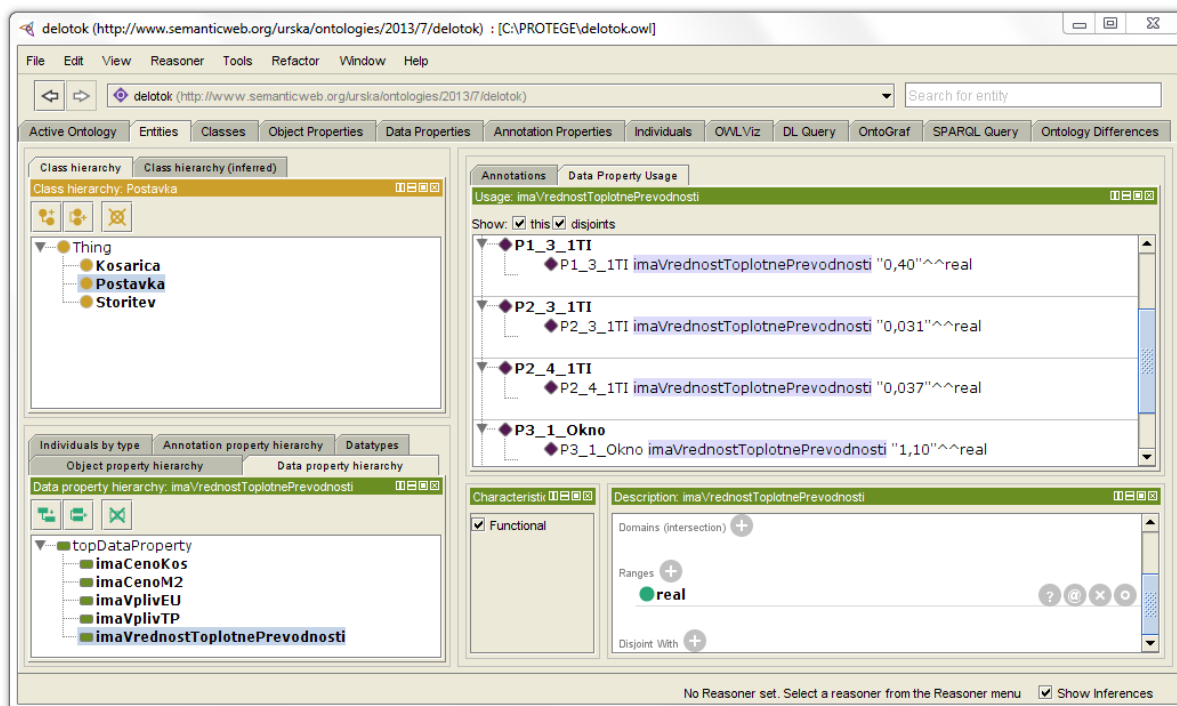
delotok (http://www.semanticweb.org/urska/ontologies/2013/7/delotok) : [C:\PROTEGE\delotok.owl]

File Edit View Reasoner Tools Refactor Window Help

delotok (http://www.semanticweb.org/urska/ontologies/2013/7/delotok)

Search for entity

Active Ontology | Entities | Classes | Object Properties | Data Properties | Annotation Properties | Individuals | OWLViz | DL Query | OntoGraf | SPARQL Query | Ontology Differences

Class hierarchy | Class hierarchy (inferred)

Class hierarchy: Postavka

Thing
Kosarica
Postavka
Storitev

Individuals by type | Annotation property hierarchy | Datatypes
Object property hierarchy | Data property hierarchy

Data property hierarchy: imaVrednostToplotnePrevodnosti

topDataProperty
imaCenoKos
imaCenoM2
imaVplivEU
imaVplivTP
imaVrednostToplotnePrevodnosti

Annotations | Data Property Usage

Usage: imaVrednostToplotnePrevodnosti

Show: this disjoints

P1_3_1TI
P1_3_1TI imaVrednostToplotnePrevodnosti "0,40"^^real
P2_3_1TI
P2_3_1TI imaVrednostToplotnePrevodnosti "0,031"^^real
P2_4_1TI
P2_4_1TI imaVrednostToplotnePrevodnosti "0,037"^^real
P3_1_Okno
P3_1_Okno imaVrednostToplotnePrevodnosti "1,10"^^real

Characteristic

Functional

Description: imaVrednostToplotnePrevodnosti

Domains (intersection)

Ranges
real

Disjoint With

No Reasoner set. Select a reasoner from the Reasoner menu
Show Inferences